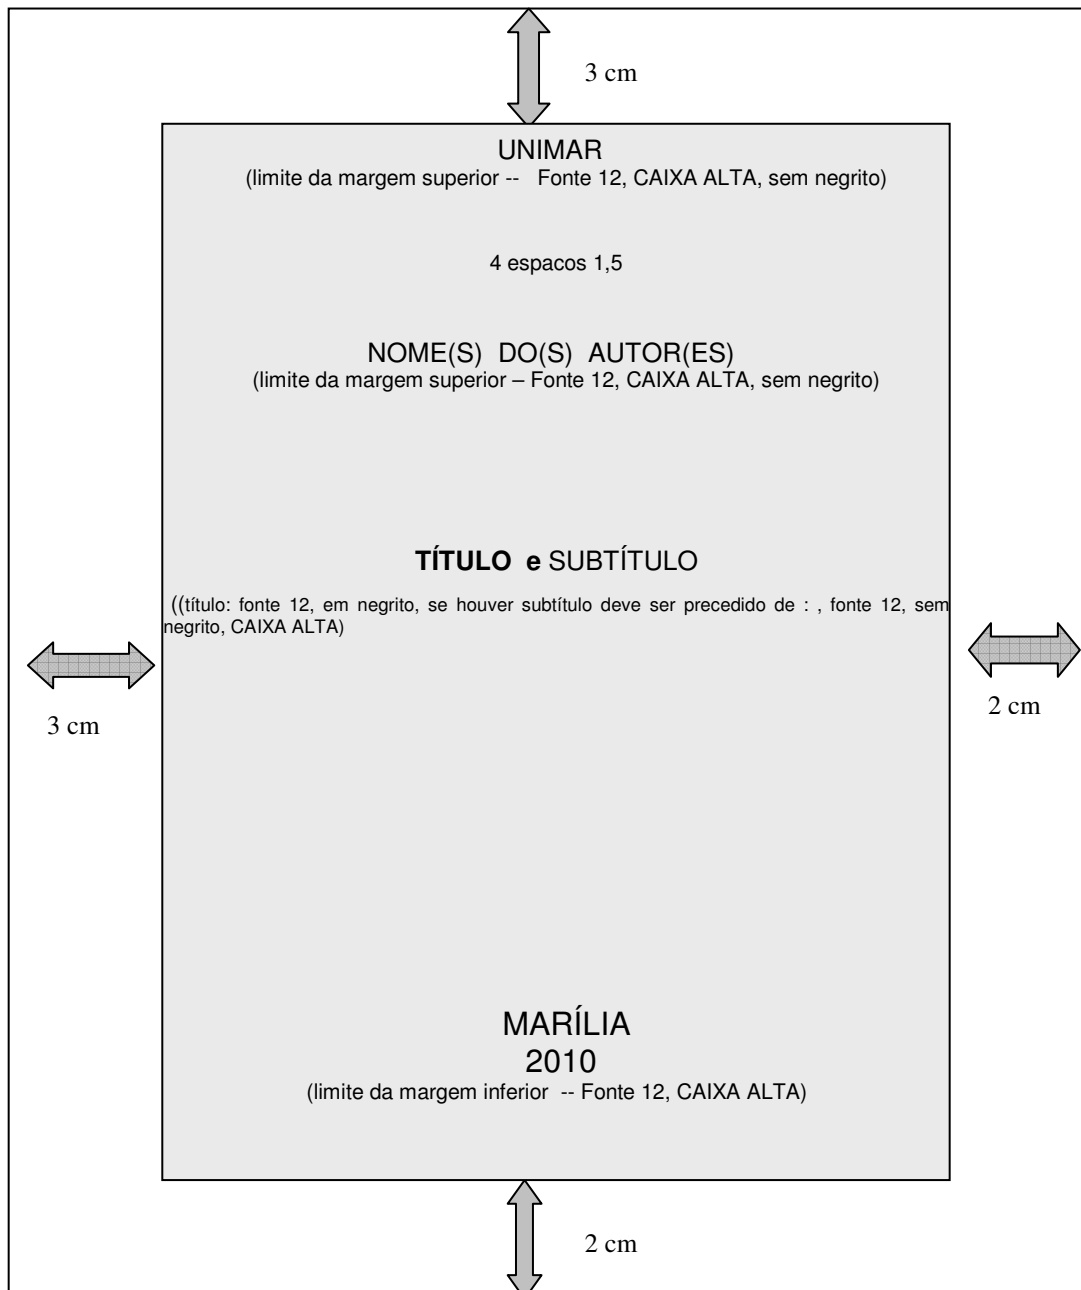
3 cm

UNIMAR
(limite da margem superior -- Fonte 12, CAIXA ALTA, sem negrito)

4 espacos 1,5

NOME(S) DO(S) AUTOR(ES)
(limite da margem superior – Fonte 12, CAIXA ALTA, sem negrito)

**TÍTULO e** SUBTÍTULO

((título: fonte 12, em negrito, se houver subtítulo deve ser precedido de : , fonte 12, sem negrito, CAIXA ALTA)

3 cm

2 cm

MARÍLIA
2010
(limite da margem inferior -- Fonte 12, CAIXA ALTA)

2 cm